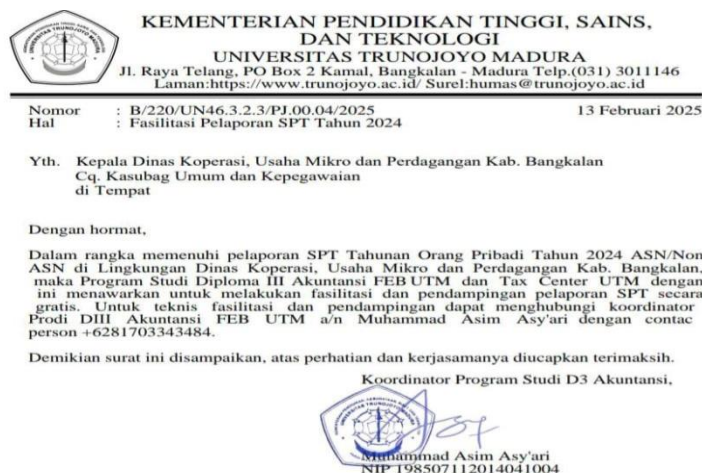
KEMENTERIAN PENDIDIKAN TINGGI, SAINS, DAN TEKNOLOGI
UNIVERSITAS TRUNOJOYO MADURA
Jl. Raya Telang, PO Box 2 Kamal, Bangkalan - Madura Telp.(031) 3011146
Laman:https://www.trunojoyo.ac.id/ Surel:humas@trunojoyo.ac.id

Nomor : B/220/UN46.3.2.3/PJ.00.04/2025
Hal : Fasilitasi Pelaporan SPT Tahun 2024

13 Februari 2025

Yth. Kepala Dinas Koperasi, Usaha Mikro dan Perdagangan Kab. Bangkalan
Cq. Kasubag Umum dan Kepegawaian
di Tempat

Dengan hormat,

Dalam rangka memenuhi pelaporan SPT Tahunan Orang Pribadi Tahun 2024 ASN/Non ASN di Lingkungan Dinas Koperasi, Usaha Mikro dan Perdagangan Kab. Bangkalan, maka Program Studi Diploma III Akuntansi FEB UTM dan Tax Center UTM dengan ini menawarkan untuk melakukan fasilitasi dan pendampingan pelaporan SPT secara gratis. Untuk teknis fasilitasi dan pendampingan dapat menghubungi koordinator Prodi DIII Akuntansi FEB UTM a/n Muhammad Asim Asy'ari dengan contac person +6281703343484.

Demikian surat ini disampaikan, atas perhatian dan kerjasamanya diucapkan terimaksih.

Koordinator Program Studi D3 Akuntansi,

Muhammad Asim Asy'ari
NIP 198507112014041004